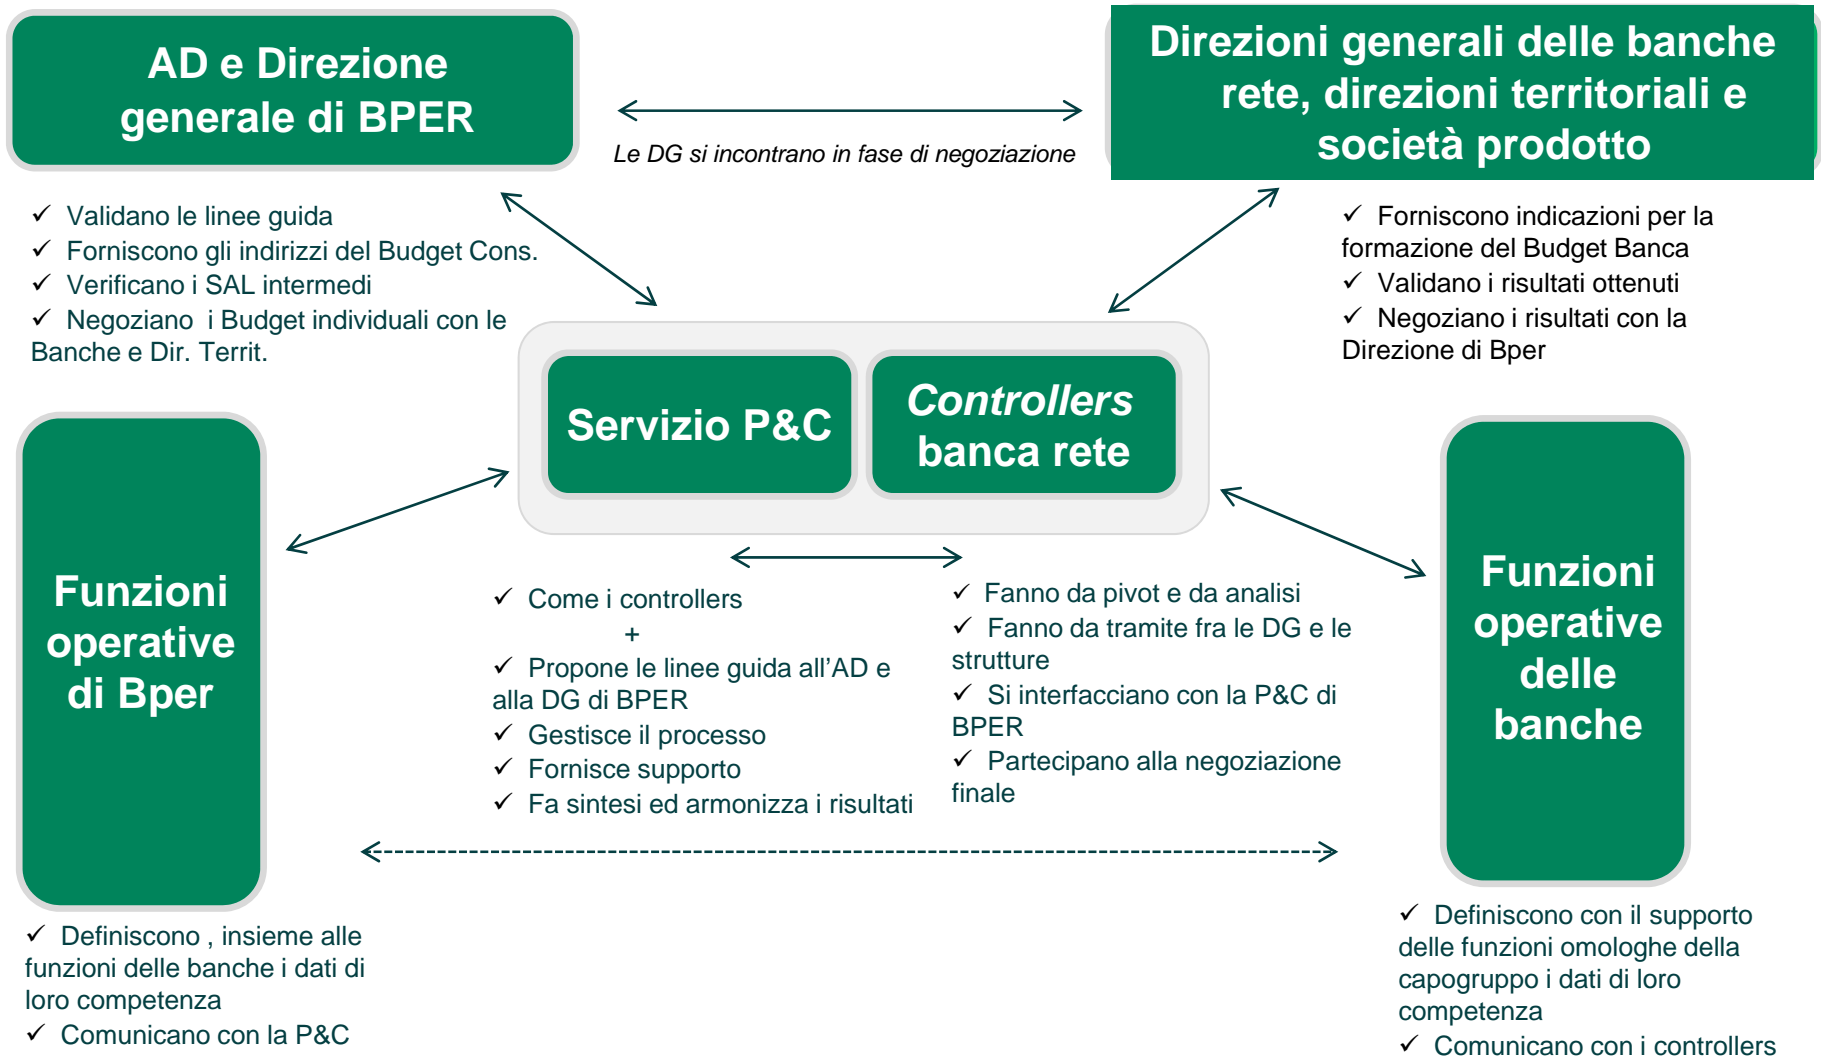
AD e Direzione generale di BPER

Le DG si incontrano in fase di negoziazione

Direzioni generali delle banche rete, direzioni territoriali e società prodotto

✓ Validano le linee guida
✓ Forniscono gli indirizzi del Budget Cons.
✓ Verificano i SAL intermedi
✓ Negoziano i Budget individuali con le Banche e Dir. Territ.

✓ Forniscono indicazioni per la formazione del Budget Banca
✓ Validano i risultati ottenuti
✓ Negoziano i risultati con la Direzione di Bper

Servizio P&C

Controllers banca rete

Funzioni operative di Bper

Funzioni operative delle banche

✓ Come i controllers
+
✓ Propone le linee guida all'AD e alla DG di BPER
✓ Gestisce il processo
✓ Fornisce supporto
✓ Fa sintesi ed armonizza i risultati

✓ Fanno da pivot e da analisi
✓ Fanno da tramite fra le DG e le strutture
✓ Si interfacciano con la P&C di BPER
✓ Partecipano alla negoziazione finale

✓ Definiscono , insieme alle funzioni delle banche i dati di loro competenza
✓ Comunicano con la P&C

✓ Definiscono con il supporto delle funzioni omologhe della capogruppo i dati di loro competenza
✓ Comunicano con i controllers